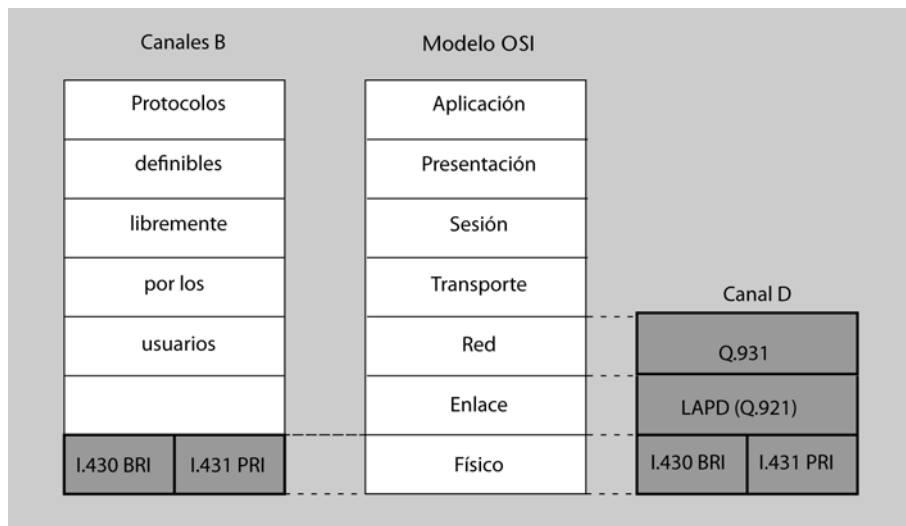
Canales B

Protocolos
definibles
libremente
por los
usuarios

I.430 BRI | I.431 PRI

Modelo OSI

Aplicación
Presentación
Sesión
Transporte
Red
Enlace
Físico

Canal D

Q.931
LAPD (Q.921)
I.430 BRI | I.431 PRI